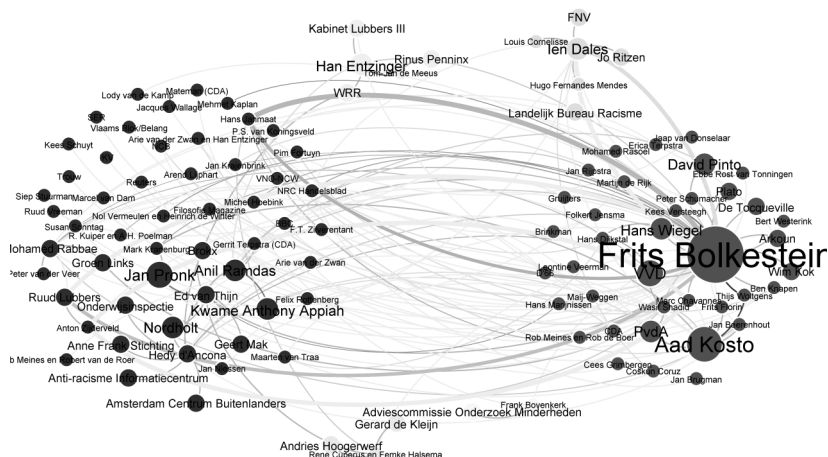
FNV
Kabinet Lubbers III
Louis Cornelisse
Ten Dales
Jo Ritzen
Rinus Penninx
Han Entzinger
Ton van de Meeus
Hugo Fernandes Mendes
WRR
Landelijk Bureau Racisme
Lody van de Kamp
Matemari (CDA)
Mehmet Kaplan
Jacques Wallage
Hans Janmaat
P.S. van Koningsveld
SCP
Vlaams Blok/Belang
Arie van der Zwan en Han Entzinger
Kees Schuyt
Pim Fortuyn
Jaap van Donselaar
Erica Terpstra
Mohamed Rasoel
Jan Kleinbrink
Arend Lijphart
Reiners
VNO-NCW
NRC Handelsblad
Jan Rijkstra
Martin de Rijk
David Pinto
Ebbe Rost van Tonningen
Plato
Peter Schumacher
De Tocqueville
Kees Versteegh
Bert Westerink
Thow
Siep Stuurman
Marcel van Dam
Ruud Veeman
Nol Vermeulen en Heinrich de Winter
Filosofie Magazine
Michel Loebink
Susan Sontag
R. Kuiper en H. Poelman
Gerrit Terpstra (CDA)
F.T. Zwart
Gruiters
Folkert Jensma
Hans Wiegel
Arkoun
Frits Bolkestein
Brinkman
Hans Kijstal
Iohamed Rabbae
Mark Kuipenburg
Brox
Arie van der Zwan
Groen Links
Peter van der Veer
Jan Pronk
Anil Ramdas
Leontine Veerman
VVD
Wim Kok
Ben Knapen
Thijs Wöltgens
Frits Florin
Ruud Lubbers
Onderwijsinspectie
Ed van Thijn
Felix Rottenberg
Maij-Weggen
Hans Martinissen
Marc Chavannes
Wasif Shadid
Kwame Anthony Appiah
Anton Zijderveld
Nordholt
Jan Beerenhout
Rob Meines en Rob de Boer
CDA
PvdA
Anne Frank Stichting
Geert Mak
Hedy d'Ancona
Maarten van Traa
b Meines en Robert van de Roer
Jan Hessen
Aad Kosto
Cees Gerritsen
Cosken Coruz
Jan Brugman
Anti-racisme Informatiecentrum
Frank Bovenkerk
Amsterdam Centrum Buitenlanders
Adviescommissie Onderzoek Minderheden
Gerard de Kleijn
Andries Hoogerwerf
Rene Cuperus en Femke Halsema